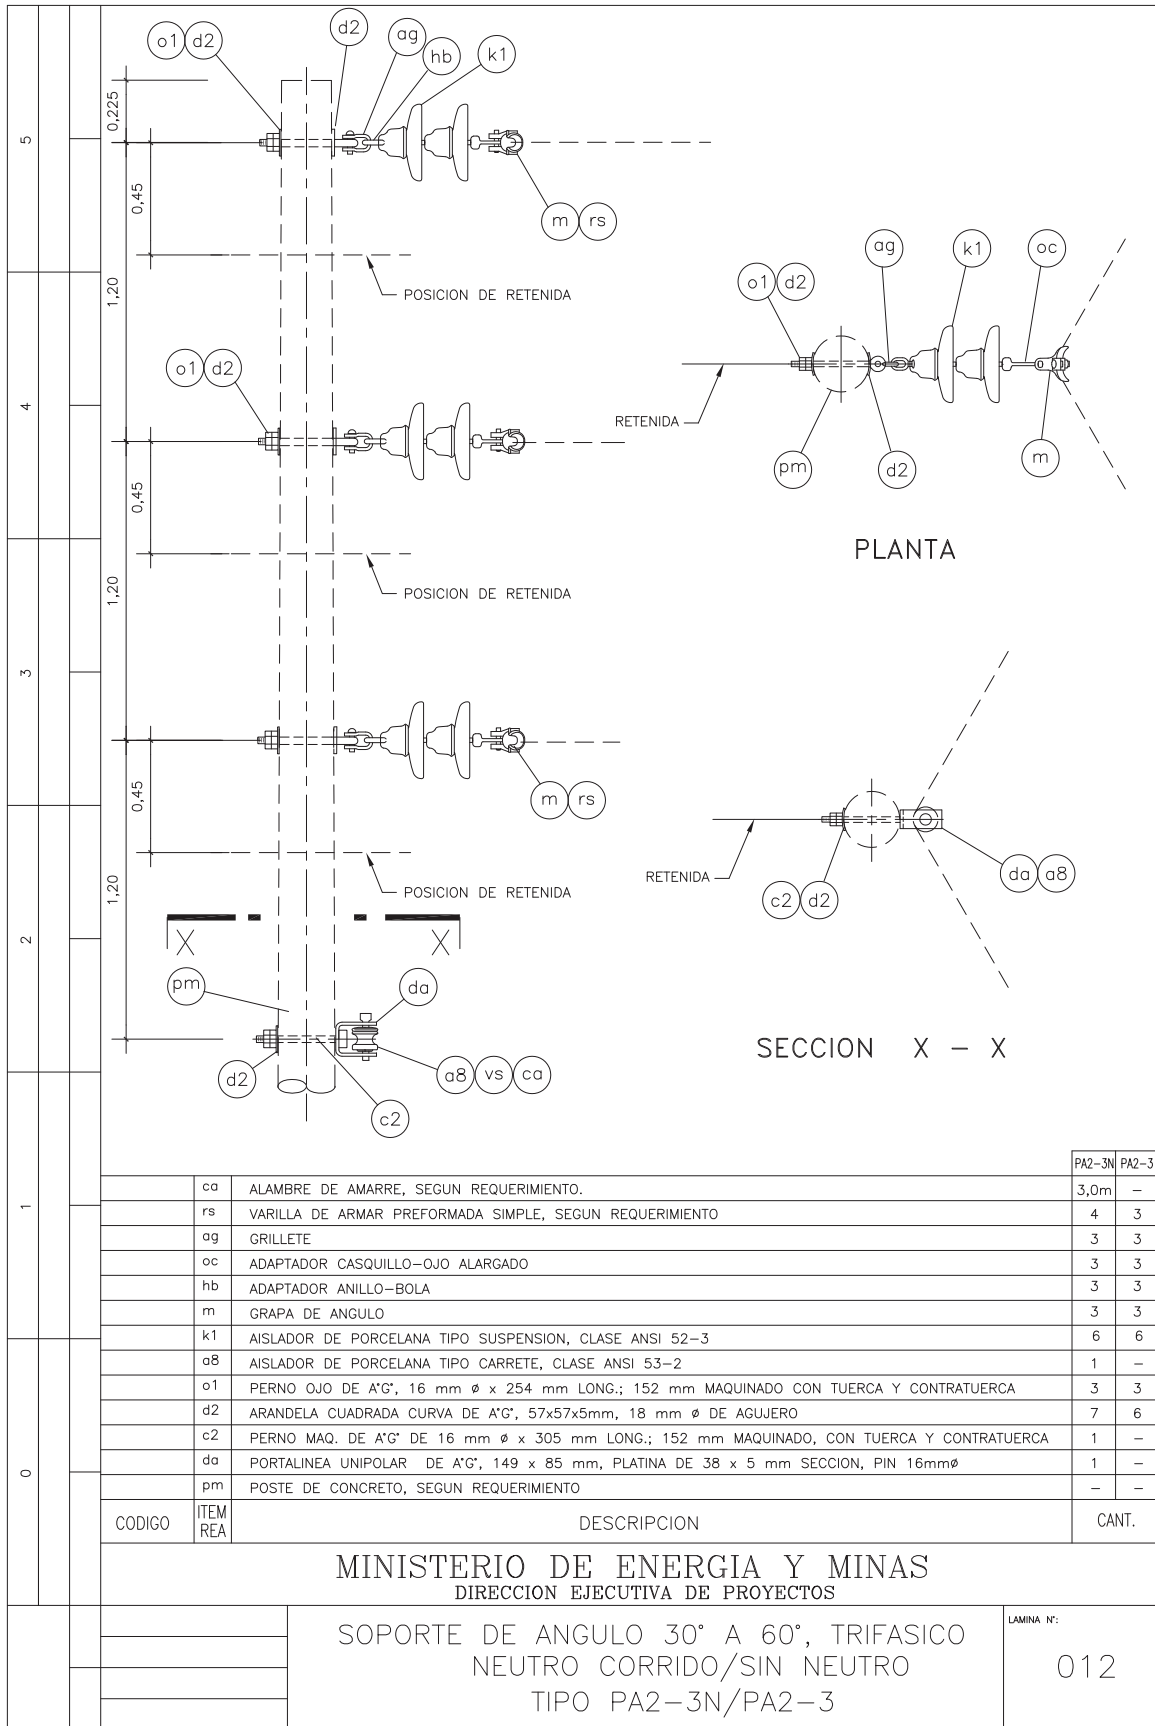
5
4
3
2
1
0

o1 d2
d2
ag
hb
k1
0,225
0,45
m rs
1,20
POSICION DE RETENIDA
o1 d2
0,45
1,20
POSICION DE RETENIDA
0,45
m rs
1,20
POSICION DE RETENIDA
X X
pm
da
d2
a8 vs ca
c2

o1 d2
ag
k1
oc
RETENIDA
pm
d2
m
PLANTA

RETENIDA
c2 d2
da a8
SECCION X – X

| CODIGO | ITEM REA | DESCRIPCION | PA2–3N | PA2–3 |
|---|---|---|---|---|
| | ca | ALAMBRE DE AMARRE, SEGUN REQUERIMIENTO. | 3,0m | – |
| | rs | VARILLA DE ARMAR PREFORMADA SIMPLE, SEGUN REQUERIMIENTO | 4 | 3 |
| | ag | GRILLETE | 3 | 3 |
| | oc | ADAPTADOR CASQUILLO–OJO ALARGADO | 3 | 3 |
| | hb | ADAPTADOR ANILLO–BOLA | 3 | 3 |
| | m | GRAPA DE ANGULO | 3 | 3 |
| | k1 | AISLADOR DE PORCELANA TIPO SUSPENSION, CLASE ANSI 52–3 | 6 | 6 |
| | a8 | AISLADOR DE PORCELANA TIPO CARRETE, CLASE ANSI 53–2 | 1 | – |
| | o1 | PERNO OJO DE A°G°, 16 mm ø x 254 mm LONG.; 152 mm MAQUINADO CON TUERCA Y CONTRATUERCA | 3 | 3 |
| | d2 | ARANDELA CUADRADA CURVA DE A°G°, 57x57x5mm, 18 mm ø DE AGUJERO | 7 | 6 |
| | c2 | PERNO MAQ. DE A°G° DE 16 mm ø x 305 mm LONG.; 152 mm MAQUINADO, CON TUERCA Y CONTRATUERCA | 1 | – |
| | da | PORTALINEA UNIPOLAR DE A°G°, 149 x 85 mm, PLATINA DE 38 x 5 mm SECCION, PIN 16mmø | 1 | – |
| | pm | POSTE DE CONCRETO, SEGUN REQUERIMIENTO | – | – |
| | | | CANT. | |

MINISTERIO DE ENERGIA Y MINAS
DIRECCION EJECUTIVA DE PROYECTOS

SOPORTE DE ANGULO 30° A 60°, TRIFASICO
NEUTRO CORRIDO/SIN NEUTRO
TIPO PA2–3N/PA2–3

LAMINA N°:
012